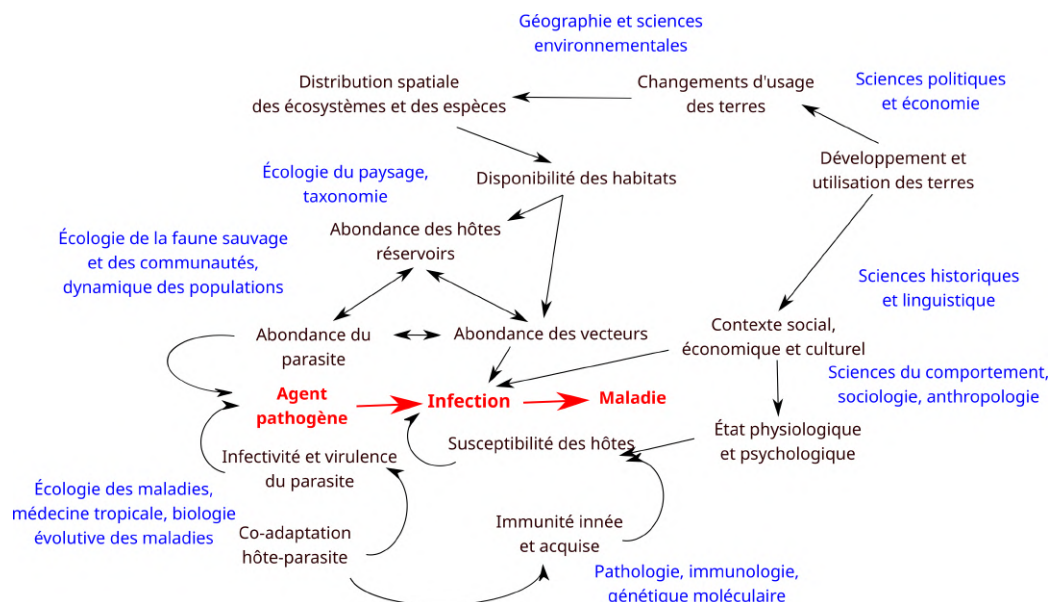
Géographie et sciences environnementales

Distribution spatiale des écosystèmes et des espèces

Changements d'usage des terres

Sciences politiques et économie

Écologie du paysage, taxonomie

Disponibilité des habitats

Développement et utilisation des terres

Écologie de la faune sauvage et des communautés, dynamique des populations

Abondance des hôtes réservoirs

Sciences historiques et linguistique

Abondance du parasite

Abondance des vecteurs

Contexte social, économique et culturel

Sciences du comportement, sociologie, anthropologie

Agent pathogène

Infection

Maladie

Susceptibilité des hôtes

État physiologique et psychologique

Infectivité et virulence du parasite

Écologie des maladies, médecine tropicale, biologie évolutive des maladies

Co-adaptation hôte-parasite

Immunité innée et acquise

Pathologie, immunologie, génétique moléculaire